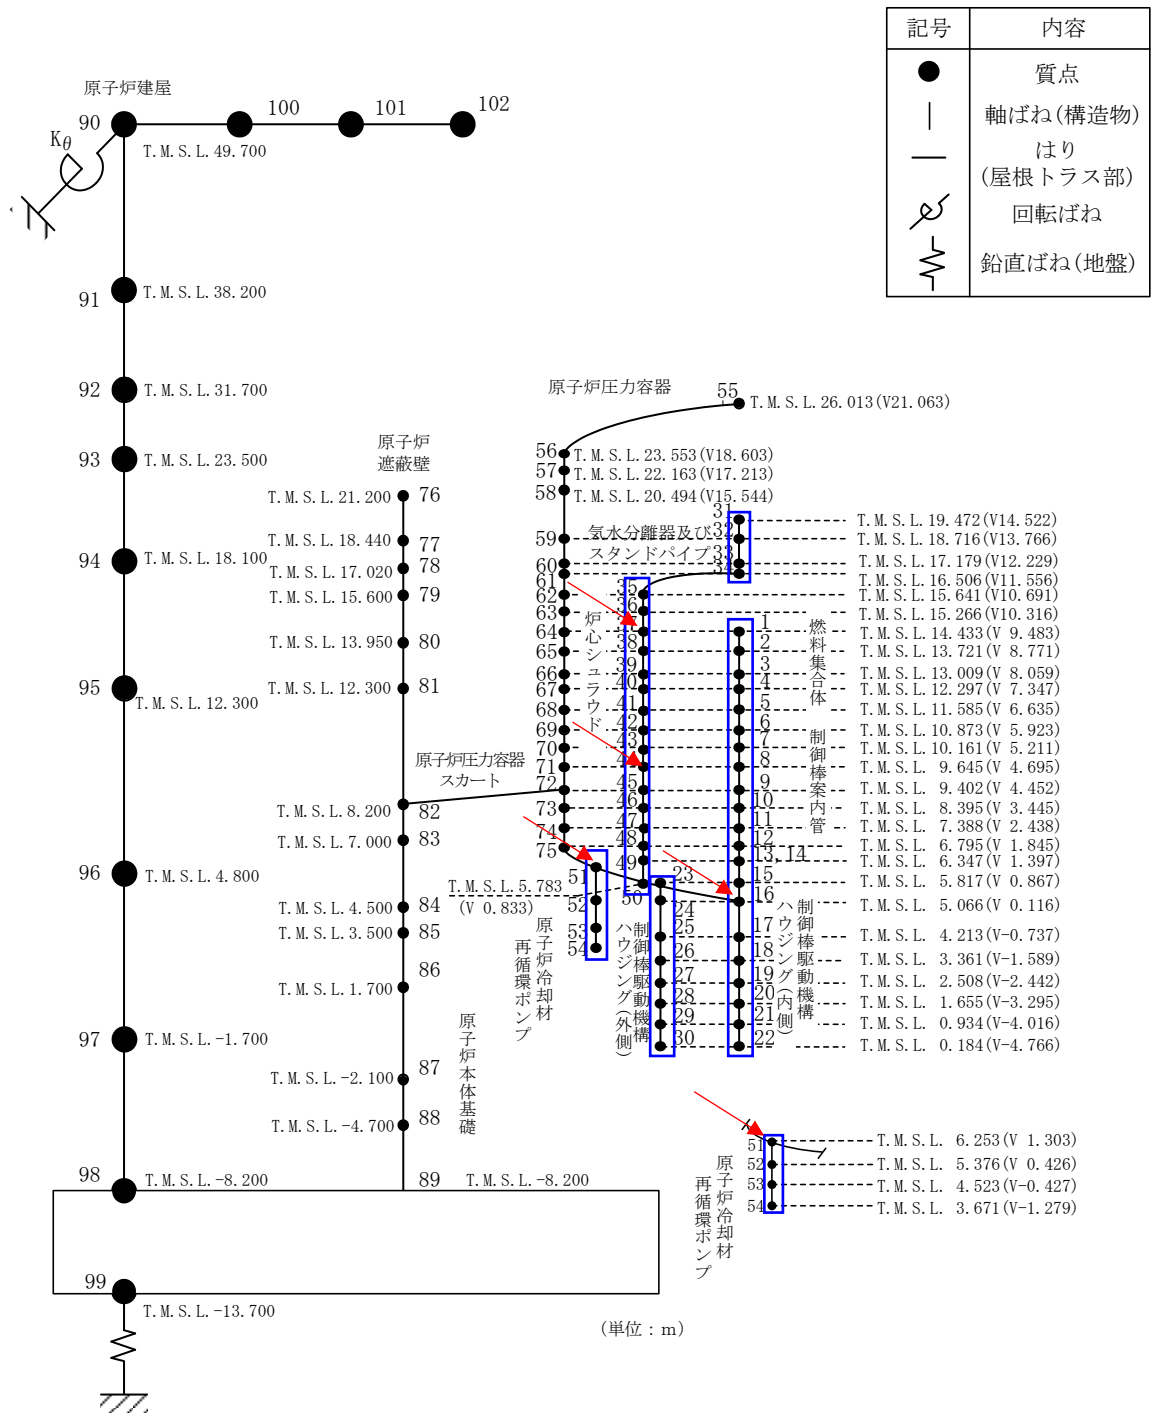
| 記号 | 内容 |
|---|---|
| ● | 質点 |
| │ | 軸ばね(構造物) |
| ― | はり(屋根トラス部) |
| | 回転ばね |
| | 鉛直ばね(地盤) |

原子炉建屋

$K_\theta$

90 T.M.S.L.49.700
100
101
102

91 T.M.S.L.38.200
92 T.M.S.L.31.700
93 T.M.S.L.23.500
94 T.M.S.L.18.100
95 T.M.S.L.12.300
96 T.M.S.L.4.800
97 T.M.S.L.-1.700
98 T.M.S.L.-8.200
99 T.M.S.L.-13.700

原子炉遮蔽壁

T.M.S.L.21.200 76
T.M.S.L.18.440 77
T.M.S.L.17.020 78
T.M.S.L.15.600 79
T.M.S.L.13.950 80
T.M.S.L.12.300 81
T.M.S.L.8.200 82
T.M.S.L.7.000 83
T.M.S.L.4.500 84
T.M.S.L.3.500 85
86
T.M.S.L.1.700
87
T.M.S.L.-2.100
88
T.M.S.L.-4.700
89 T.M.S.L.-8.200

原子炉本体基礎

原子炉圧力容器スカート

原子炉圧力容器

55 T.M.S.L.26.013(V21.063)
56 T.M.S.L.23.553(V18.603)
57 T.M.S.L.22.163(V17.213)
58 T.M.S.L.20.494(V15.544)
59
60
61
62
63
64
65
66
67
68
69
70
71
72
73
74
75

気水分離器及びスタンドパイプ

炉心シュラウド

31
32
33
34
35
36
37
38
39
40
41
42
43
44
45
46
47
48
49
50

T.M.S.L.5.783 (V 0.833)

51
52
53
54

原子炉冷却材再循環ポンプ

制御棒駆動機構ハウジング(外側)

23
24
25
26
27
28
29
30

1
2
3
4
5
6
7
8
9
10
11
12
13, 14
15
16
17
18
19
20
21
22

燃料集合体

制御棒案内管

制御棒駆動機構ハウジング(内側)

T.M.S.L.19.472(V14.522)
T.M.S.L.18.716(V13.766)
T.M.S.L.17.179(V12.229)
T.M.S.L.16.506(V11.556)
T.M.S.L.15.641(V10.691)
T.M.S.L.15.266(V10.316)
T.M.S.L.14.433(V 9.483)
T.M.S.L.13.721(V 8.771)
T.M.S.L.13.009(V 8.059)
T.M.S.L.12.297(V 7.347)
T.M.S.L.11.585(V 6.635)
T.M.S.L.10.873(V 5.923)
T.M.S.L.10.161(V 5.211)
T.M.S.L. 9.645(V 4.695)
T.M.S.L. 9.402(V 4.452)
T.M.S.L. 8.395(V 3.445)
T.M.S.L. 7.388(V 2.438)
T.M.S.L. 6.795(V 1.845)
T.M.S.L. 6.347(V 1.397)
T.M.S.L. 5.817(V 0.867)
T.M.S.L. 5.066(V 0.116)
T.M.S.L. 4.213(V-0.737)
T.M.S.L. 3.361(V-1.589)
T.M.S.L. 2.508(V-2.442)
T.M.S.L. 1.655(V-3.295)
T.M.S.L. 0.934(V-4.016)
T.M.S.L. 0.184(V-4.766)

原子炉冷却材再循環ポンプ

51 T.M.S.L. 6.253(V 1.303)
52 T.M.S.L. 5.376(V 0.426)
53 T.M.S.L. 4.523(V-0.427)
54 T.M.S.L. 3.671(V-1.279)

(単位:m)